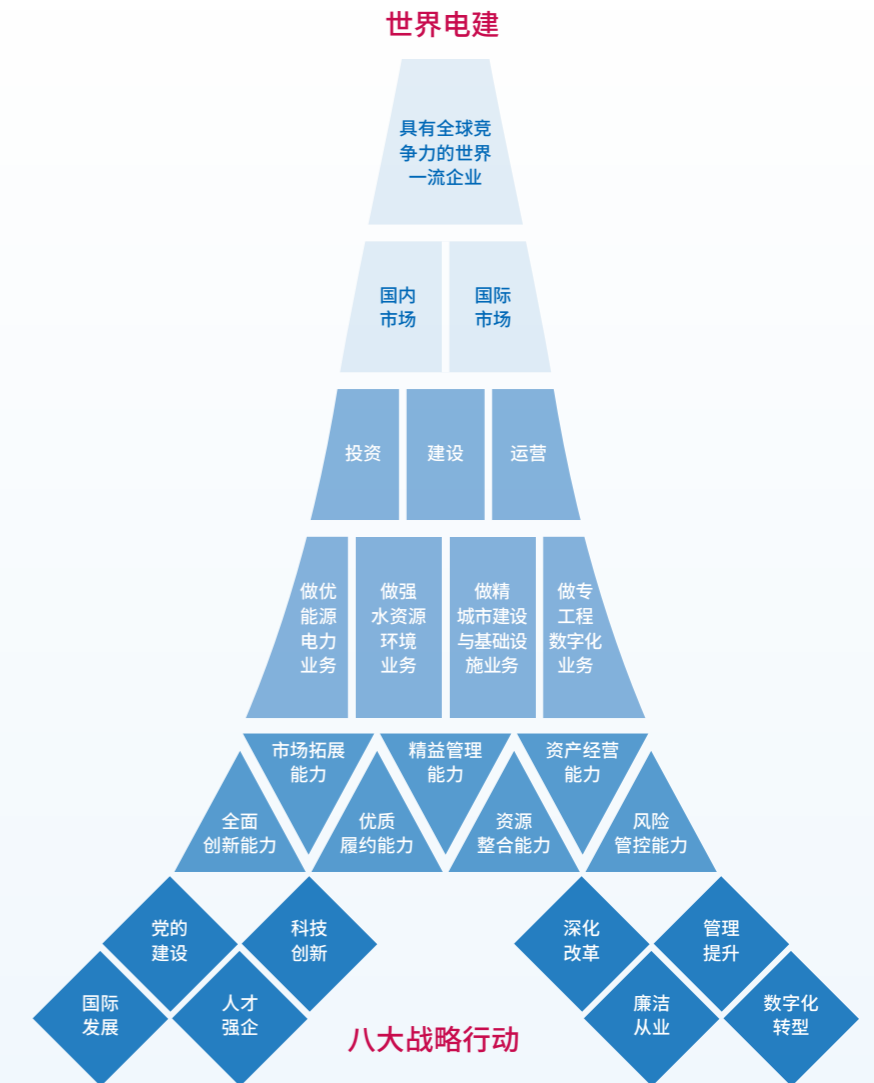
世界电建

具有全球竞争力的世界一流企业

国内市场

国际市场

投资

建设

运营

做优能源电力业务

做强水资源环境业务

做精城市建设与基础设施业务

做专工程数字化业务

市场拓展能力

精益管理能力

资产经营能力

全面创新能力

优质履约能力

资源整合能力

风险管控能力

党的建设

科技创新

国际发展

人才强企

深化改革

管理提升

廉洁从业

数字化转型

八大战略行动